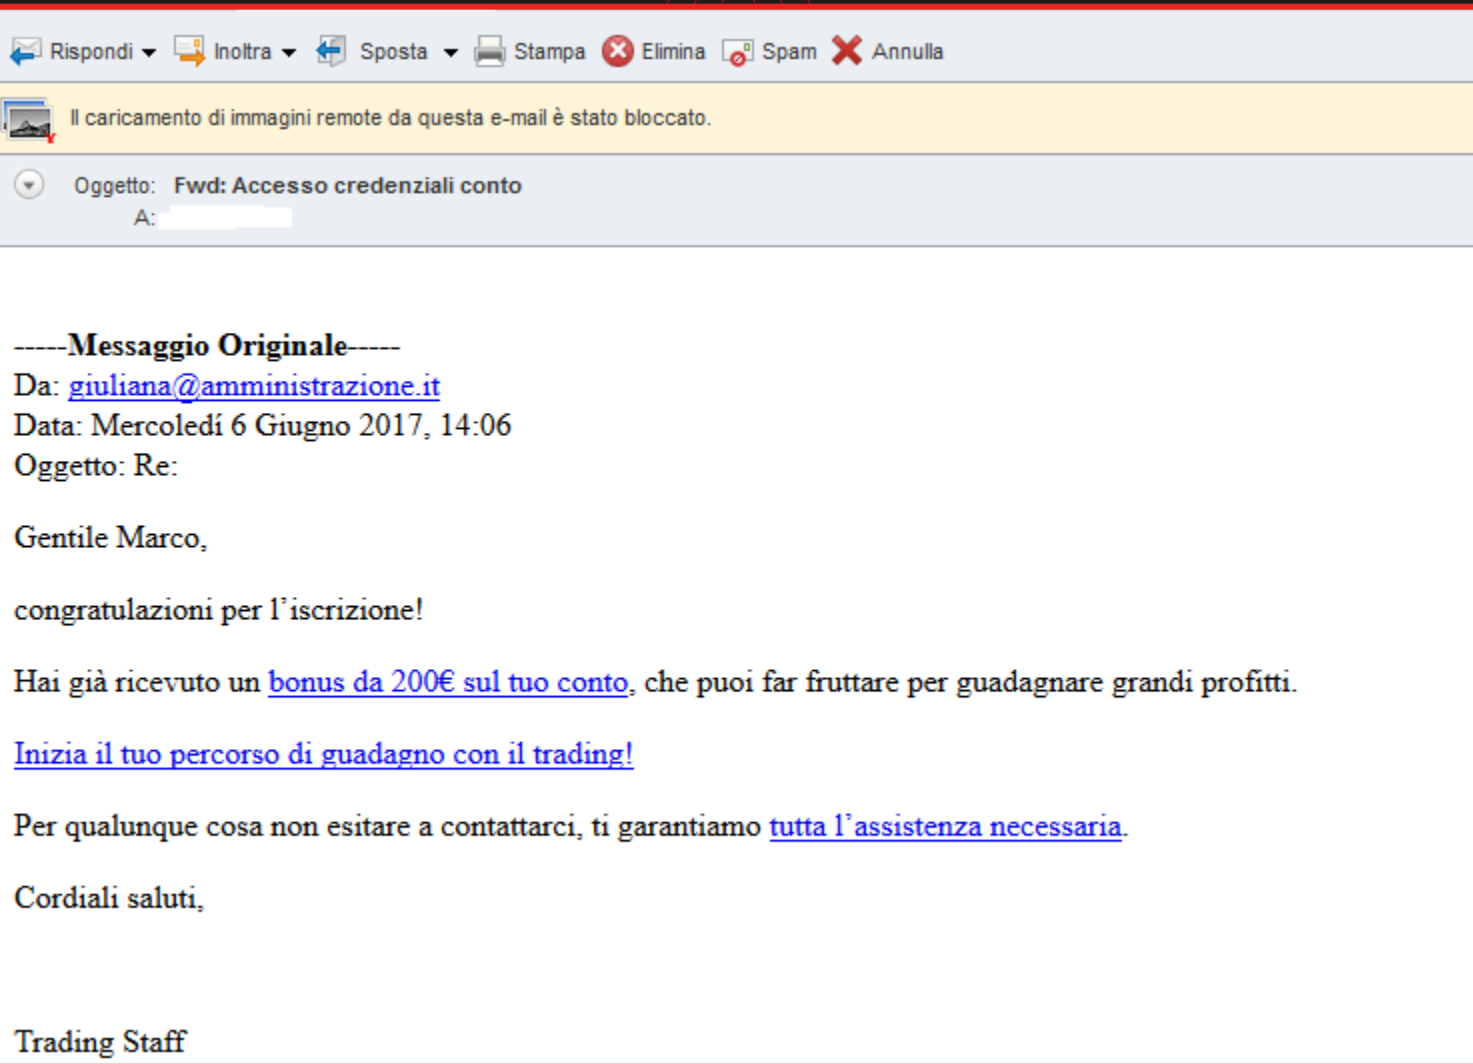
Rispondi Inoltra Sposta Stampa Elimina Spam Annulla

Il caricamento di immagini remote da questa e-mail è stato bloccato.

Oggetto: Fwd: Accesso credenziali conto
A:

-----Messaggio Originale-----
Da: giuliana@amministrazione.it
Data: Mercoledí 6 Giugno 2017, 14:06
Oggetto: Re:

Gentile Marco,

congratulazioni per l'iscrizione!

Hai già ricevuto un bonus da 200€ sul tuo conto, che puoi far fruttare per guadagnare grandi profitti.

Inizia il tuo percorso di guadagno con il trading!

Per qualunque cosa non esitare a contattarci, ti garantiamo tutta l'assistenza necessaria.

Cordiali saluti,

Trading Staff